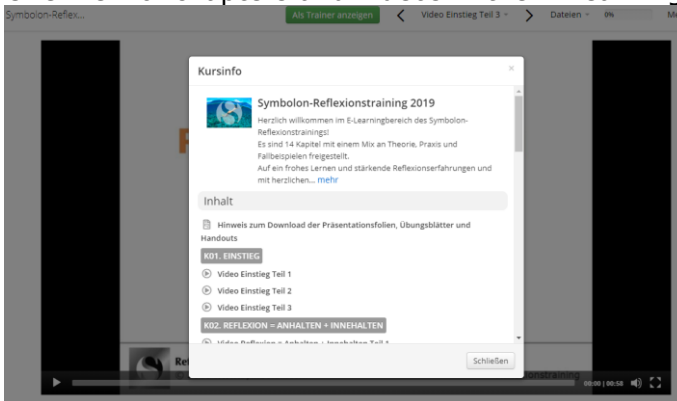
Symbolon-Reflex...

Als Trainer anzeigen

Video Einstieg Teil 3

Dateien

0%

Kursinfo

×

Symbolon-Reflexionstraining 2019

Herzlich willkommen im E-Learningbereich des Symbolon-Reflexionstrainings!
Es sind 14 Kapitel mit einem Mix an Theorie, Praxis und Fallbeispielen freigestellt.
Auf ein frohes Lernen und stärkende Reflexionserfahrungen und mit herzlichen... mehr

Inhalt

Hinweis zum Download der Präsentationsfolien, Übungsblätter und Handouts

K01. EINSTIEG

Video Einstieg Teil 1

Video Einstieg Teil 2

Video Einstieg Teil 3

K02. REFLEXION = ANHALTEN + INNEHALTEN

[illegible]

Schließen

Re

nstraining

00:00 | 00:58